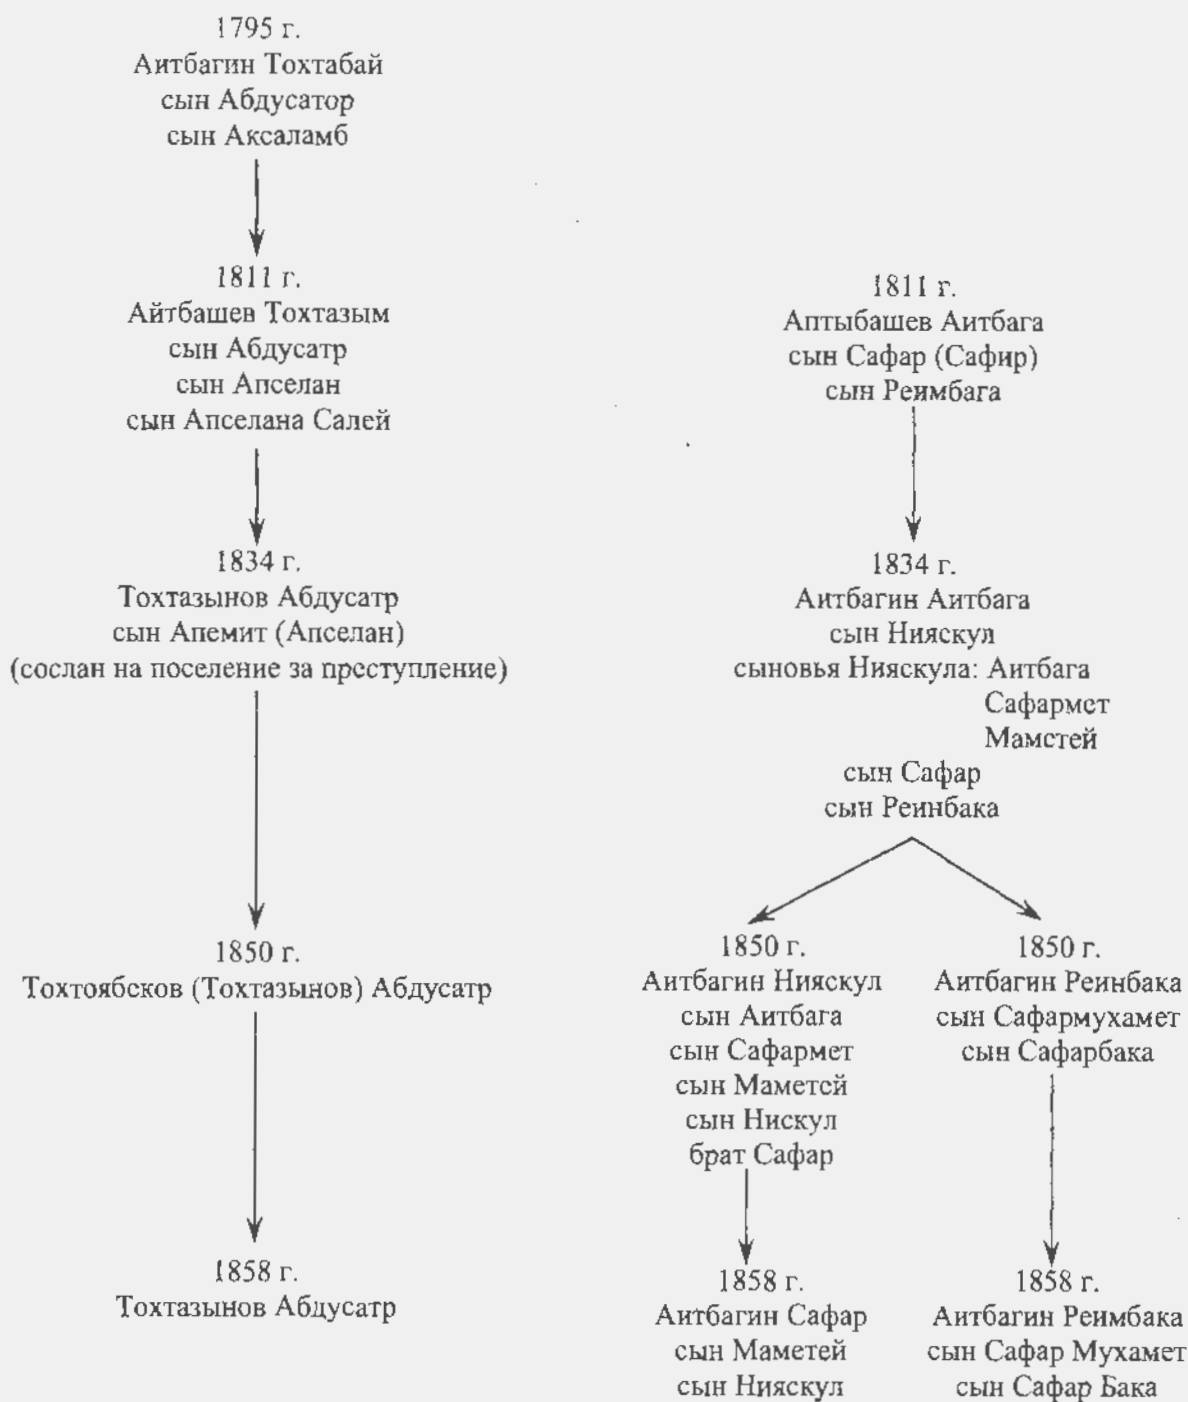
1795 г.
Аитбагин Тохтабай
сын Абдусатор
сын Аксаламб

1811 г.
Айтбашев Тохтазым
сын Абдусатр
сын Апселан
сын Апселана Салей

1834 г.
Тохтазынов Абдусатр
сын Апемит (Апселан)
(сослан на поселение за преступление)

1850 г.
Тохтоябсков (Тохтазынов) Абдусатр

1858 г.
Тохтазынов Абдусатр

1811 г.
Аптыбашев Аитбага
сын Сафар (Сафир)
сын Реимбага

1834 г.
Аитбагин Аитбага
сын Нияскул
сыновья Нияскула: Аитбага
Сафармет
Мамстей
сын Сафар
сын Реинбака

1850 г.
Аитбагин Нияскул
сын Аитбага
сын Сафармет
сын Маметсй
сын Нискул
брат Сафар

1858 г.
Аитбагин Сафар
сын Маметей
сын Нияскул

1850 г.
Аитбагин Реинбака
сын Сафармухамет
сын Сафарбака

1858 г.
Аитбагин Реимбака
сын Сафар Мухамет
сын Сафар Бака